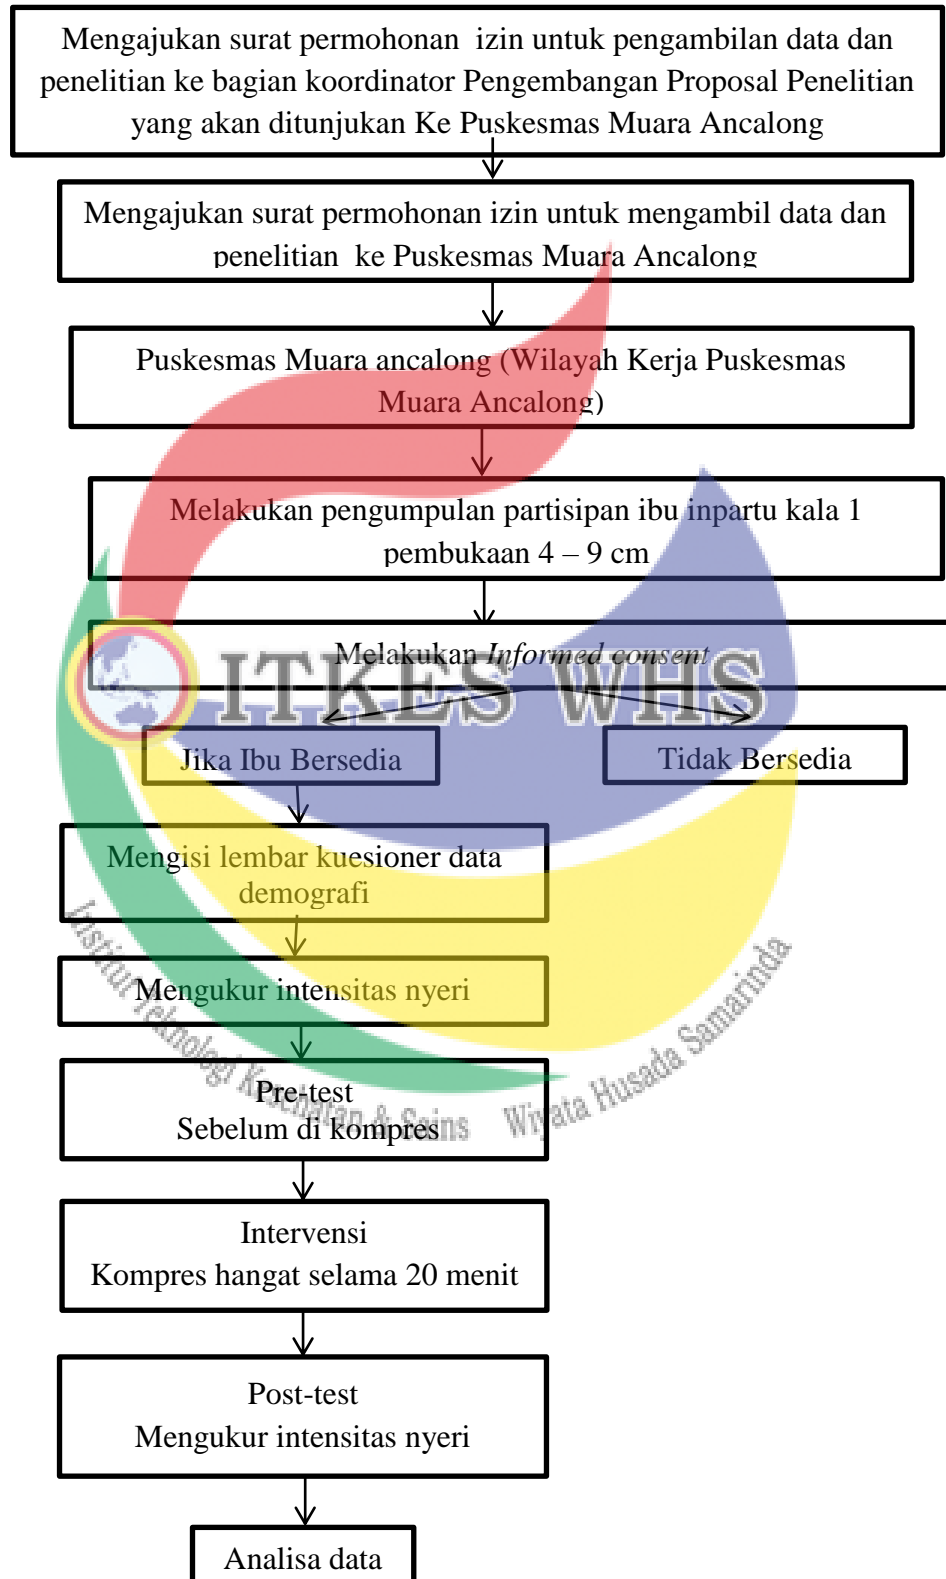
Mengajukan surat permohonan izin untuk pengambilan data dan penelitian ke bagian koordinator Pengembangan Proposal Penelitian yang akan ditunjukan Ke Puskesmas Muara Ancalong

Mengajukan surat permohonan izin untuk mengambil data dan penelitian ke Puskesmas Muara Ancalong

Puskesmas Muara ancalong (Wilayah Kerja Puskesmas Muara Ancalong)

Melakukan pengumpulan partisipan ibu inpartu kala 1 pembukaan 4 – 9 cm

Melakukan *Informed consent*

ITKES WHS

Jika Ibu Bersedia

Tidak Bersedia

Mengisi lembar kuesioner data demografi

Mengukur intensitas nyeri

Pre-test
Sebelum di kompres

Institut Teknologi Kesehatan & Sains Wiyata Husada Samarinda

Intervensi
Kompres hangat selama 20 menit

Post-test
Mengukur intensitas nyeri

Analisa data